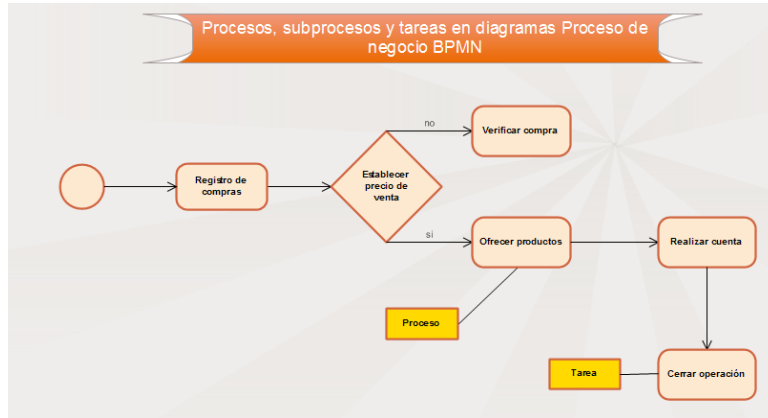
Procesos, subprocesos y tareas en diagramas Proceso de negocio BPMN

Registro de compras

Establecer precio de venta

no

Verificar compra

si

Ofrecer productos

Realizar cuenta

Proceso

Tarea

Cerrar operación